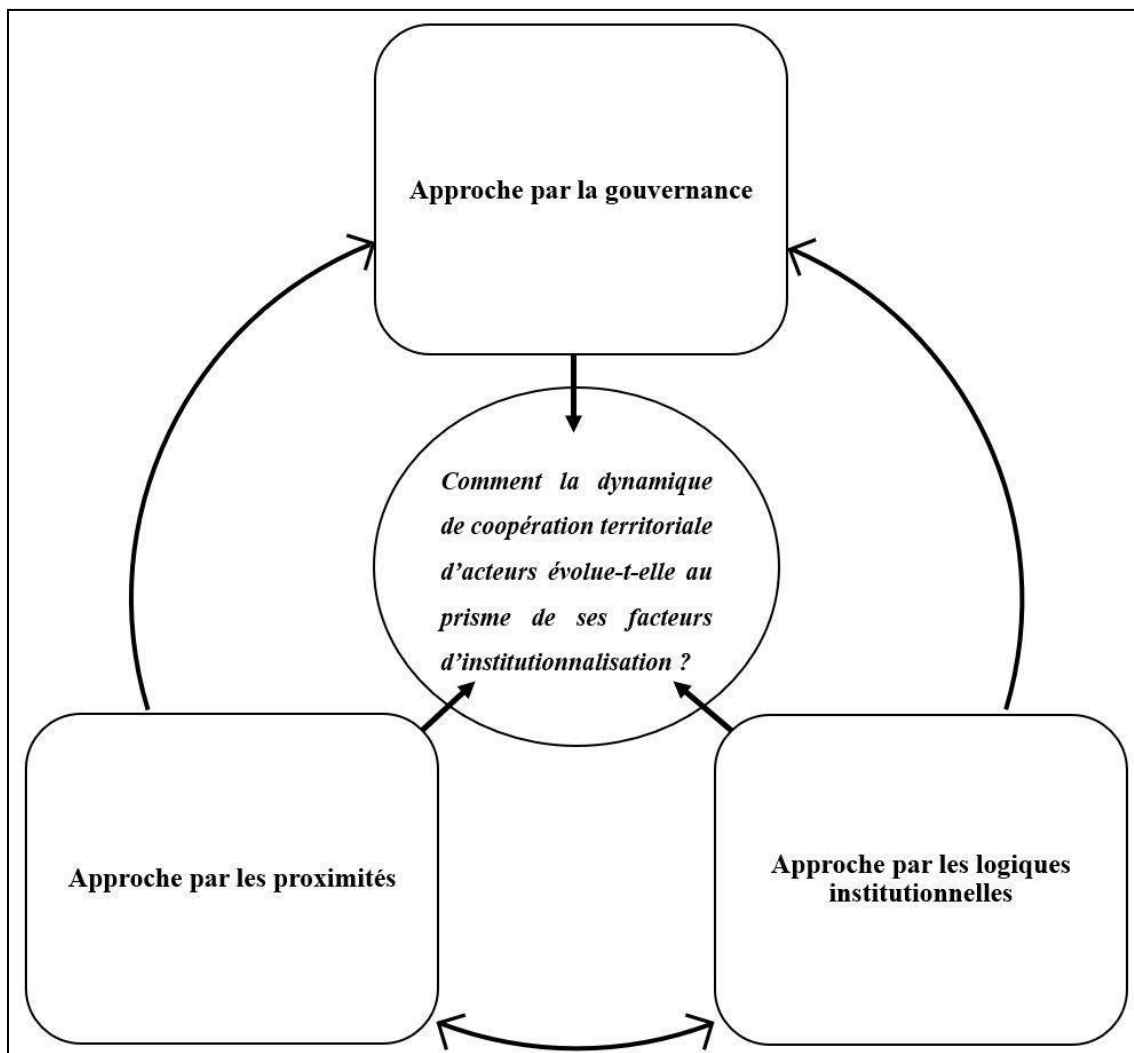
Approche par la gouvernance

Comment la dynamique de coopération territoriale d'acteurs évolue-t-elle au prisme de ses facteurs d'institutionnalisation ?

Approche par les proximités

Approche par les logiques institutionnelles